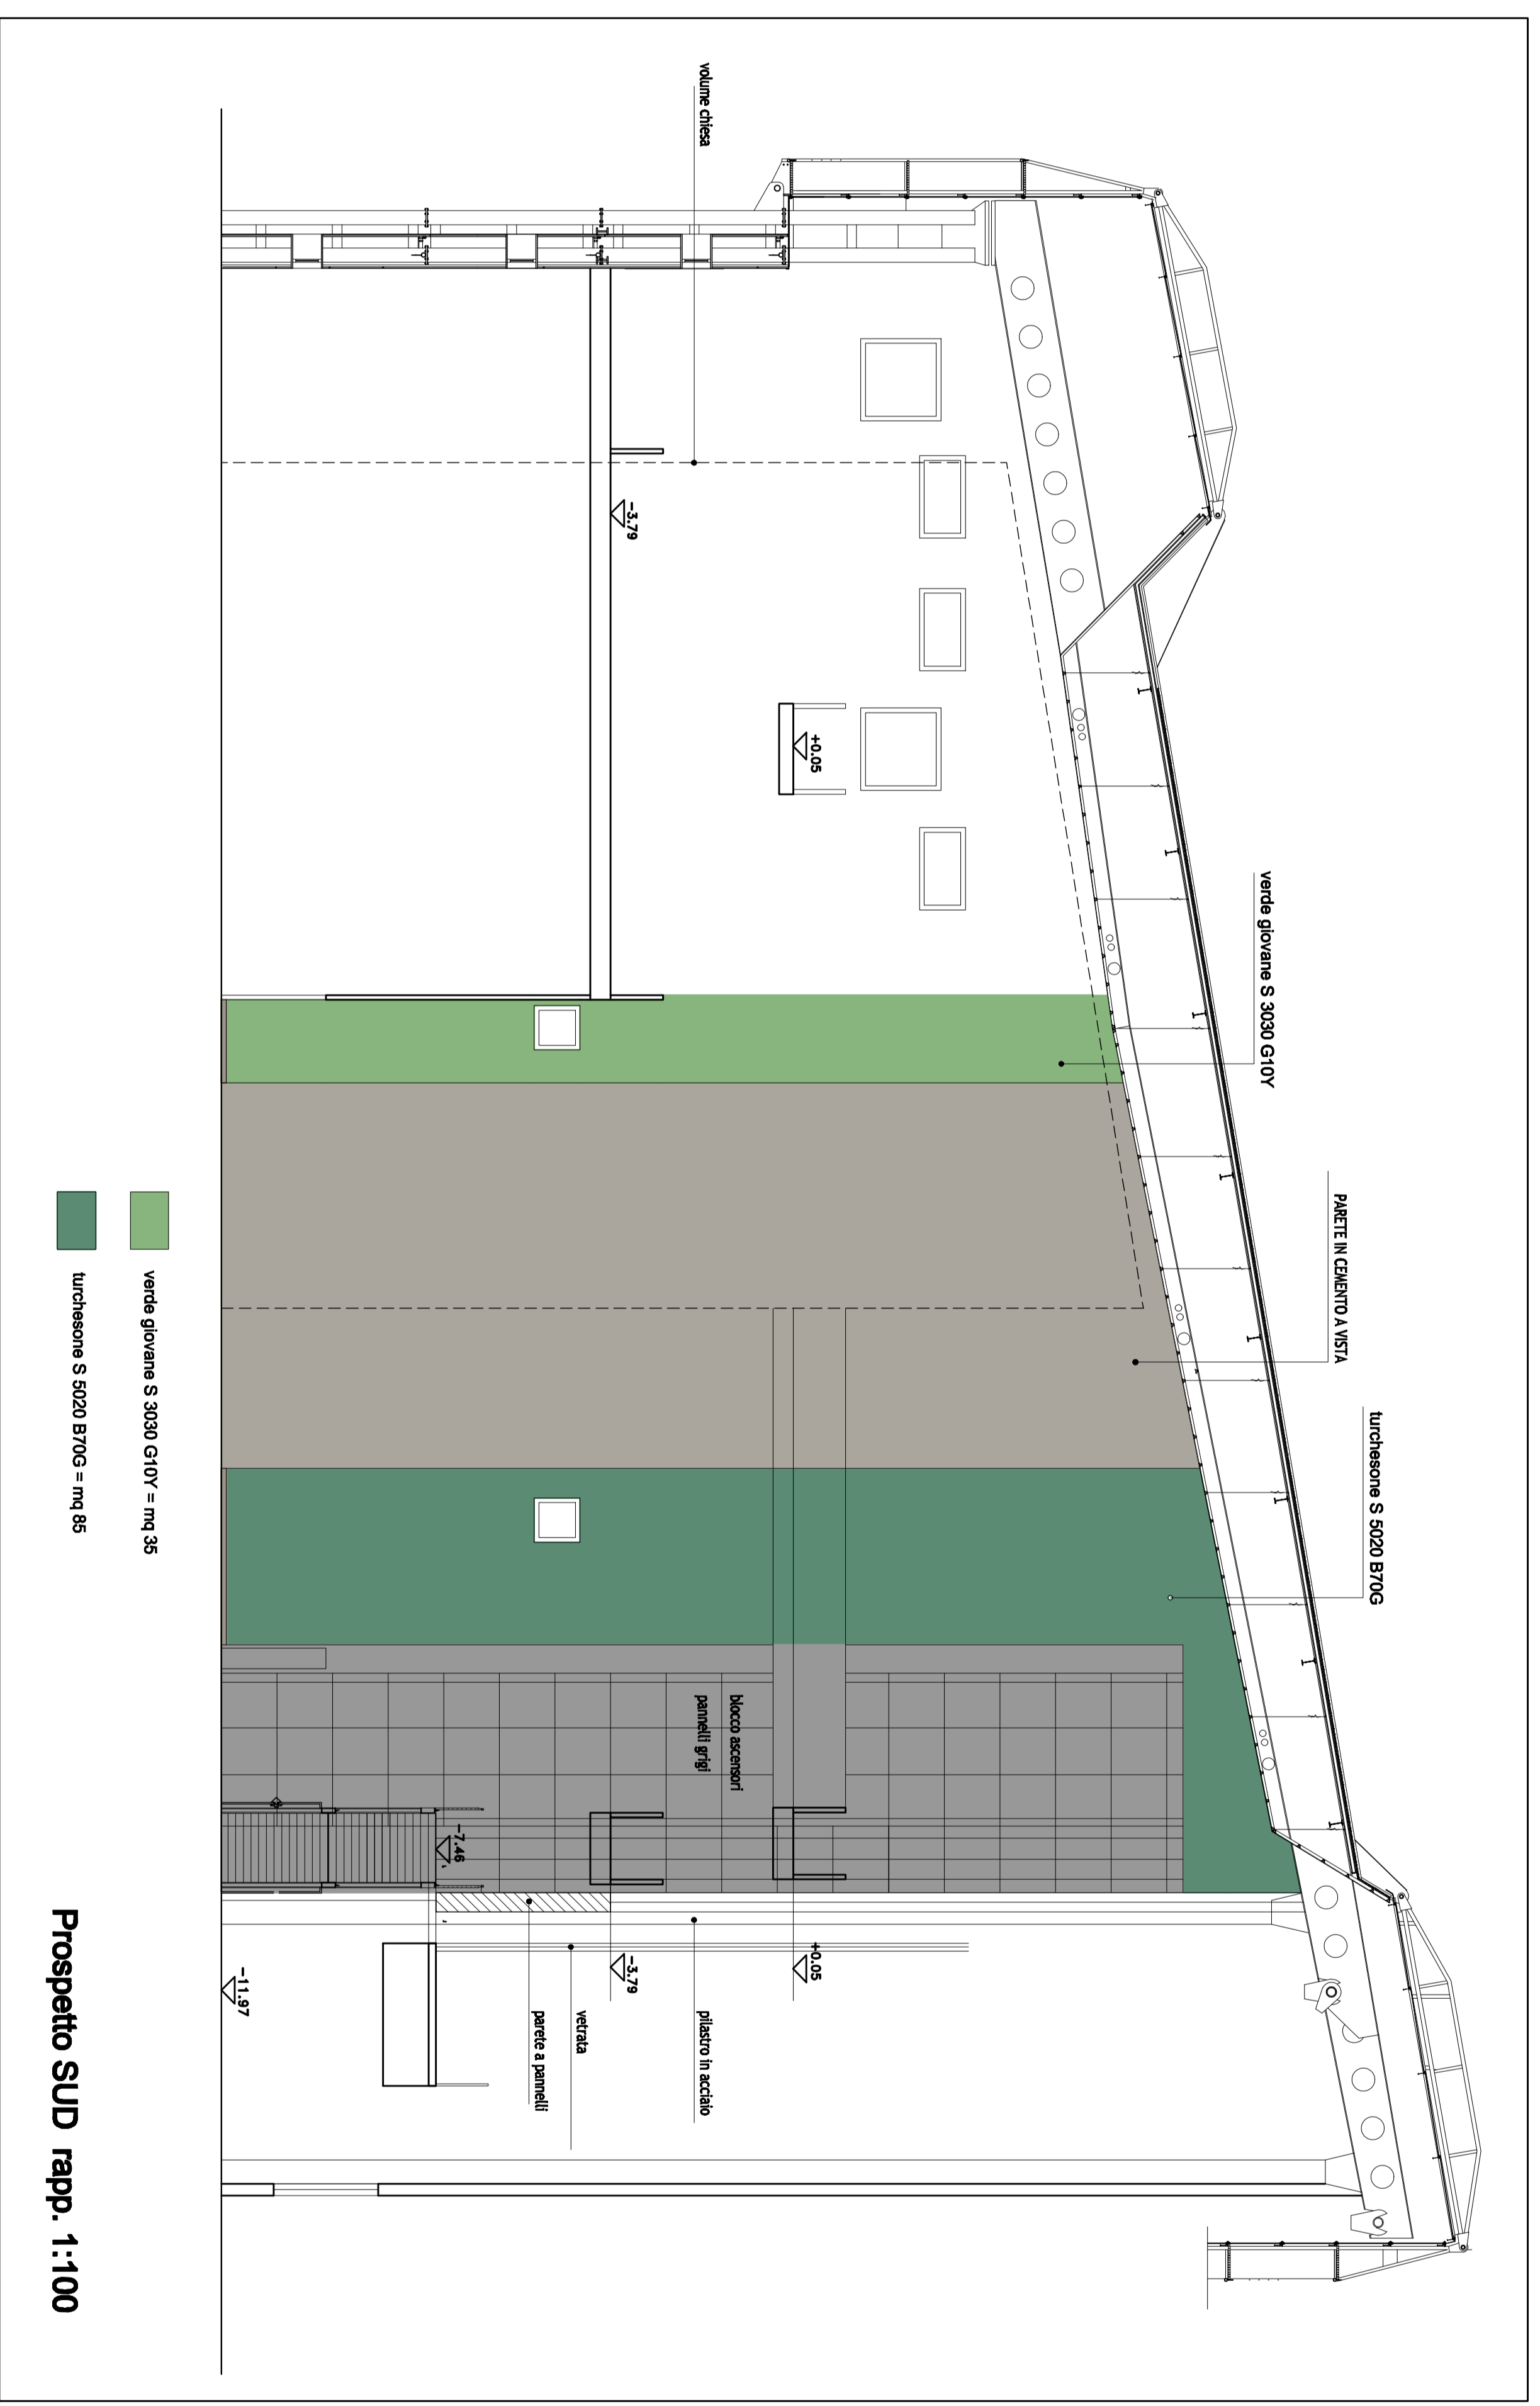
volume chiesa

-3.79

+0.05

verde giovane S 3030 G10Y

PARETE IN CEMENTO A VISTA

turchesone S 5020 B70G

blocco ascensori
pannelli grigi

-7.46

-3.79

+0.05

-11.97

pilastro in acciaio

vetrata

parete a pannelli

verde giovane S 3030 G10Y = mq 35

turchesone S 5020 B70G = mq 85

Prospetto SUD rapp. 1:100